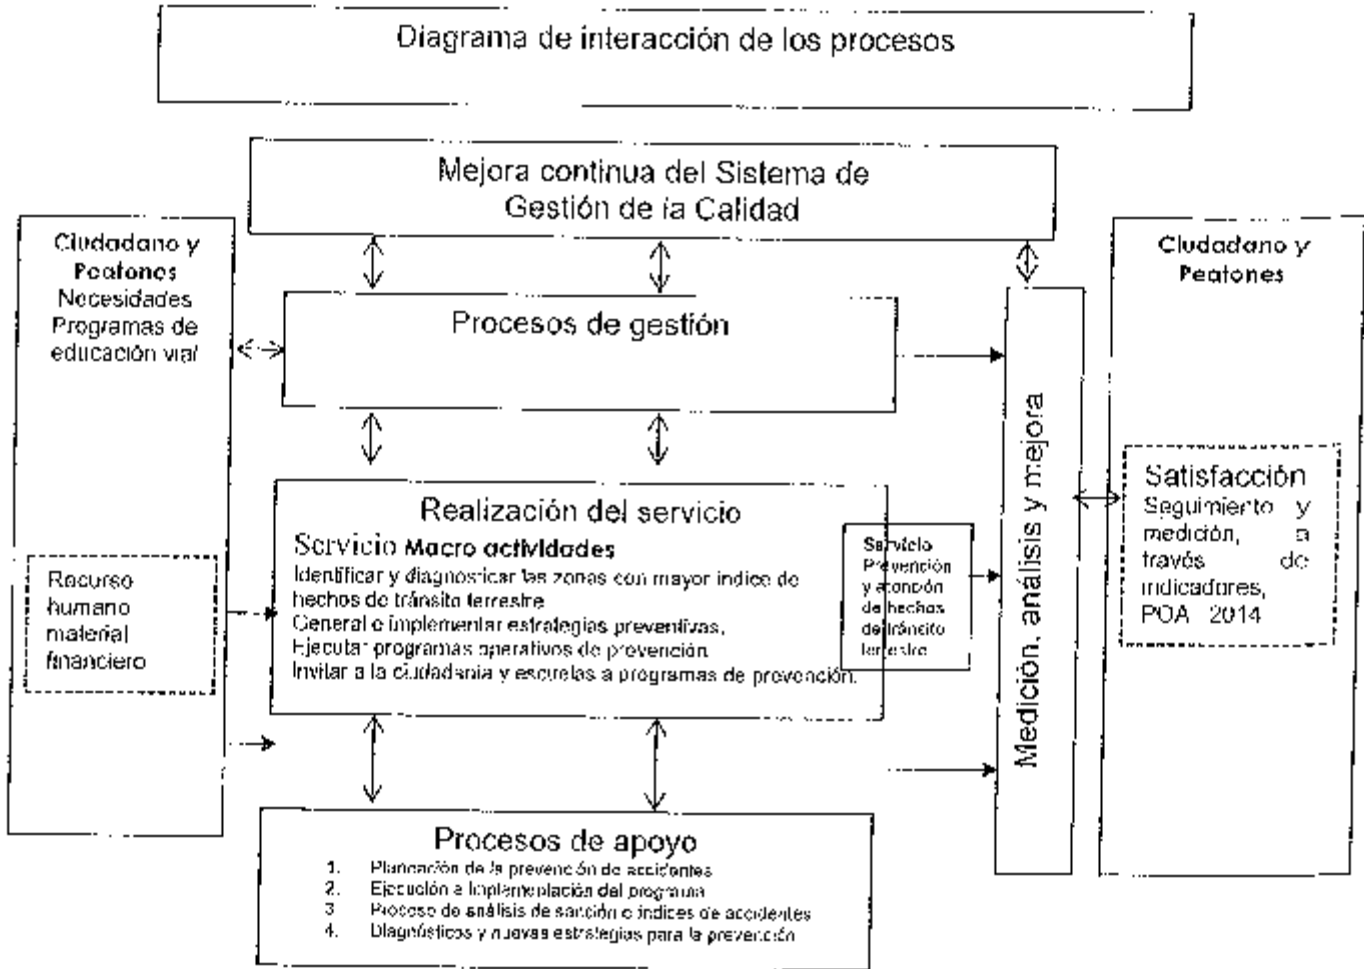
Diagrama de interacción de los procesos

Mejora continua del Sistema de Gestión de la Calidad

Ciudadano y Peatones
Necesidades
Programas de educación vial

Procesos de gestión

Recurso humano material financiero

Realización del servicio
Servicio Macro actividades
Identificar y diagnosticar las zonas con mayor indice de hechos de tránsito terrestre
Generar e implementar estrategias preventivas,
Ejecutar programas operativos de prevención.
Invitar a la ciudadania y escuelas a programas de prevención.

Servicio Prevención y atención de hechos de tránsito terrestre

Medición, análisis y mejora

Ciudadano y Peatones

Satisfacción
Seguimiento y medición, a través de indicadores, POA 2014

Procesos de apoyo
1. Planeación de la prevención de accidentes
2. Ejecución e Implementación del programa
3 Proceso de análisis de sanción e indices de accidentes
4. Diagnósticos y nuevas estrategias para la prevención